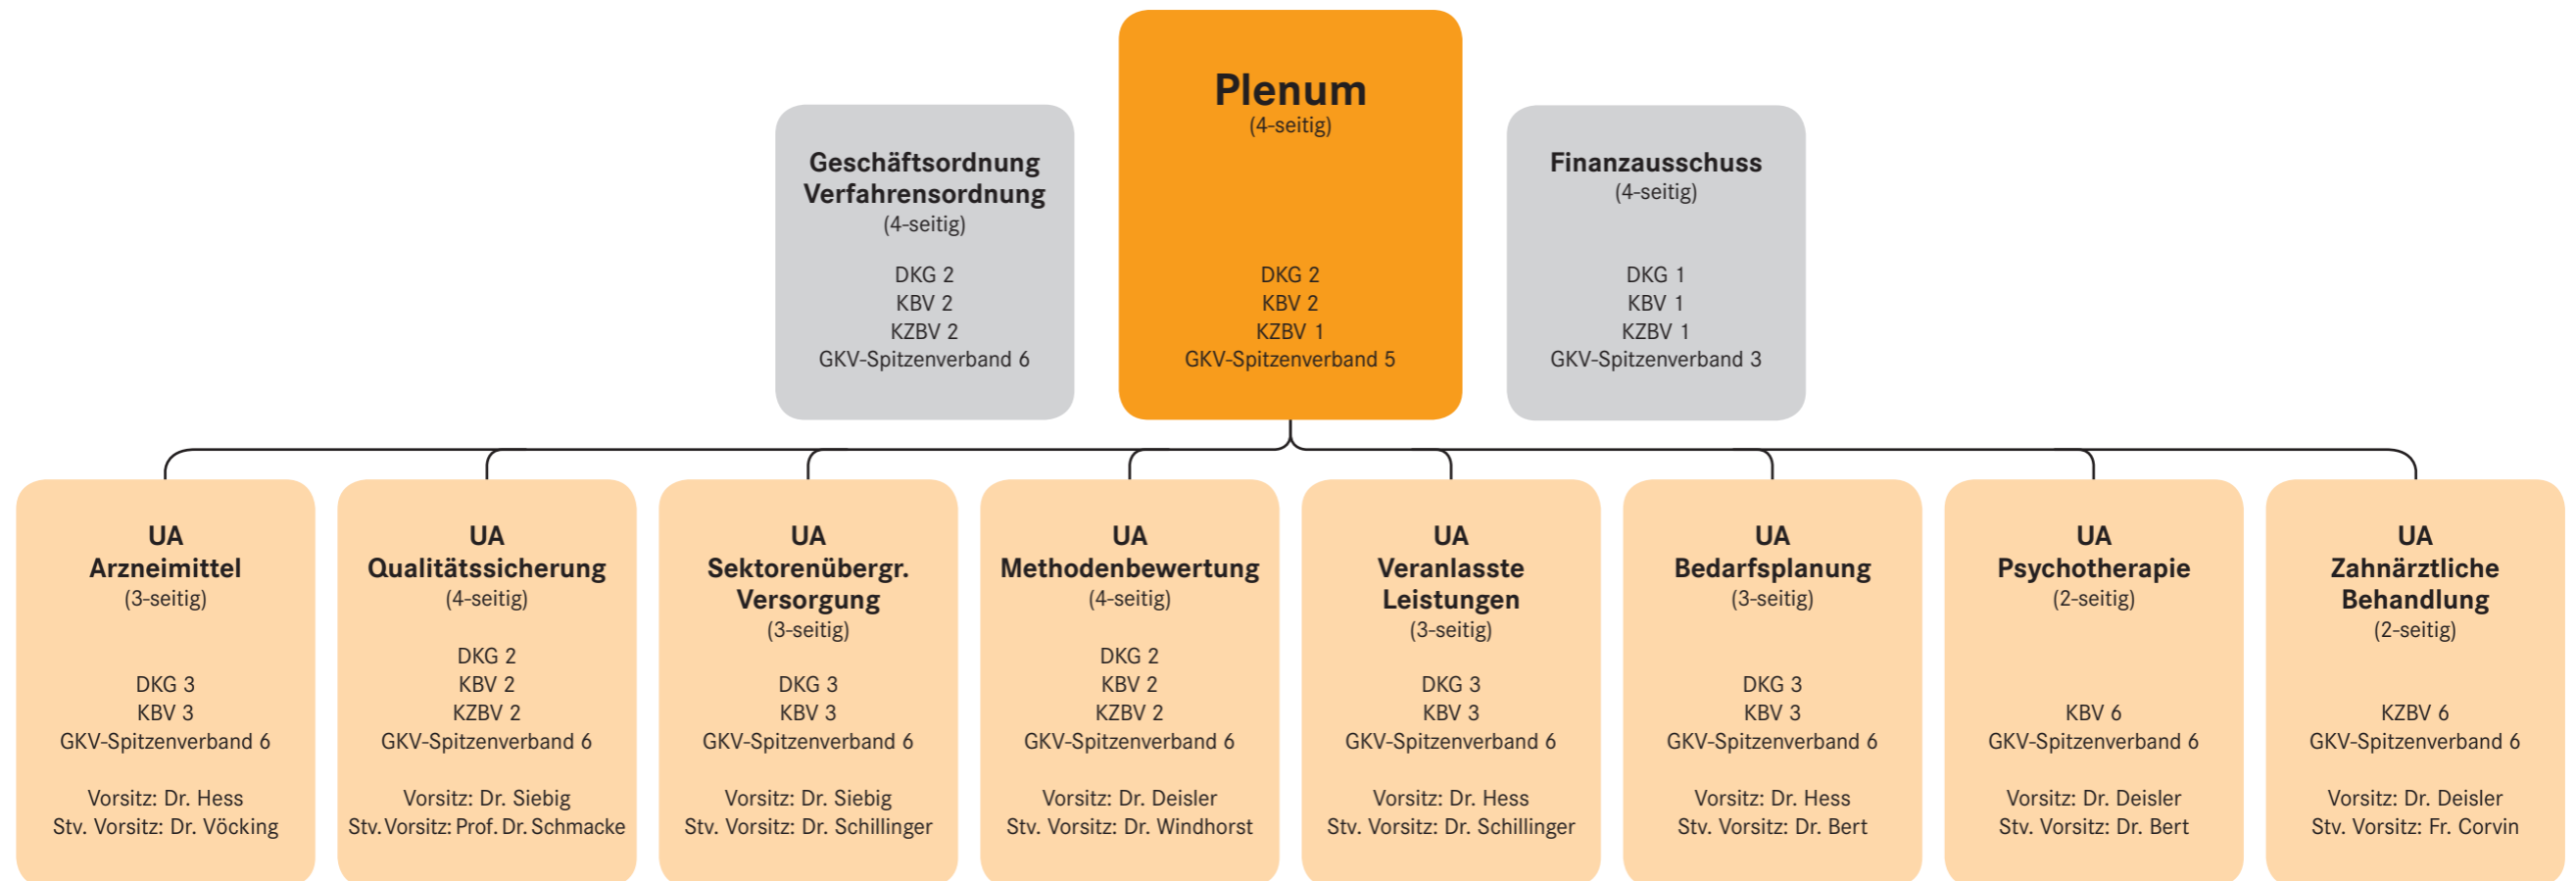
Geschäftsordnung Verfahrensordnung
(4-seitig)

DKG 2
KBV 2
KZBV 2
GKV-Spitzenverband 6

Plenum
(4-seitig)

DKG 2
KBV 2
KZBV 1
GKV-Spitzenverband 5

Finanzausschuss
(4-seitig)

DKG 1
KBV 1
KZBV 1
GKV-Spitzenverband 3

UA
Arzneimittel
(3-seitig)

DKG 3
KBV 3
GKV-Spitzenverband 6

Vorsitz: Dr. Hess
Stv. Vorsitz: Dr. Vöcking

UA
Qualitätssicherung
(4-seitig)

DKG 2
KBV 2
KZBV 2
GKV-Spitzenverband 6

Vorsitz: Dr. Siebig
Stv. Vorsitz: Prof. Dr. Schmacke

UA
Sektorenübergr. Versorgung
(3-seitig)

DKG 3
KBV 3
GKV-Spitzenverband 6

Vorsitz: Dr. Siebig
Stv. Vorsitz: Dr. Schillinger

UA
Methodenbewertung
(4-seitig)

DKG 2
KBV 2
KZBV 2
GKV-Spitzenverband 6

Vorsitz: Dr. Deisler
Stv. Vorsitz: Dr. Windhorst

UA
Veranlasste Leistungen
(3-seitig)

DKG 3
KBV 3
GKV-Spitzenverband 6

Vorsitz: Dr. Hess
Stv. Vorsitz: Dr. Schillinger

UA
Bedarfsplanung
(3-seitig)

DKG 3
KBV 3
GKV-Spitzenverband 6

Vorsitz: Dr. Hess
Stv. Vorsitz: Dr. Bert

UA
Psychotherapie
(2-seitig)

KBV 6
GKV-Spitzenverband 6

Vorsitz: Dr. Deisler
Stv. Vorsitz: Dr. Bert

UA
Zahnärztliche Behandlung
(2-seitig)

KZBV 6
GKV-Spitzenverband 6

Vorsitz: Dr. Deisler
Stv. Vorsitz: Fr. Corvin